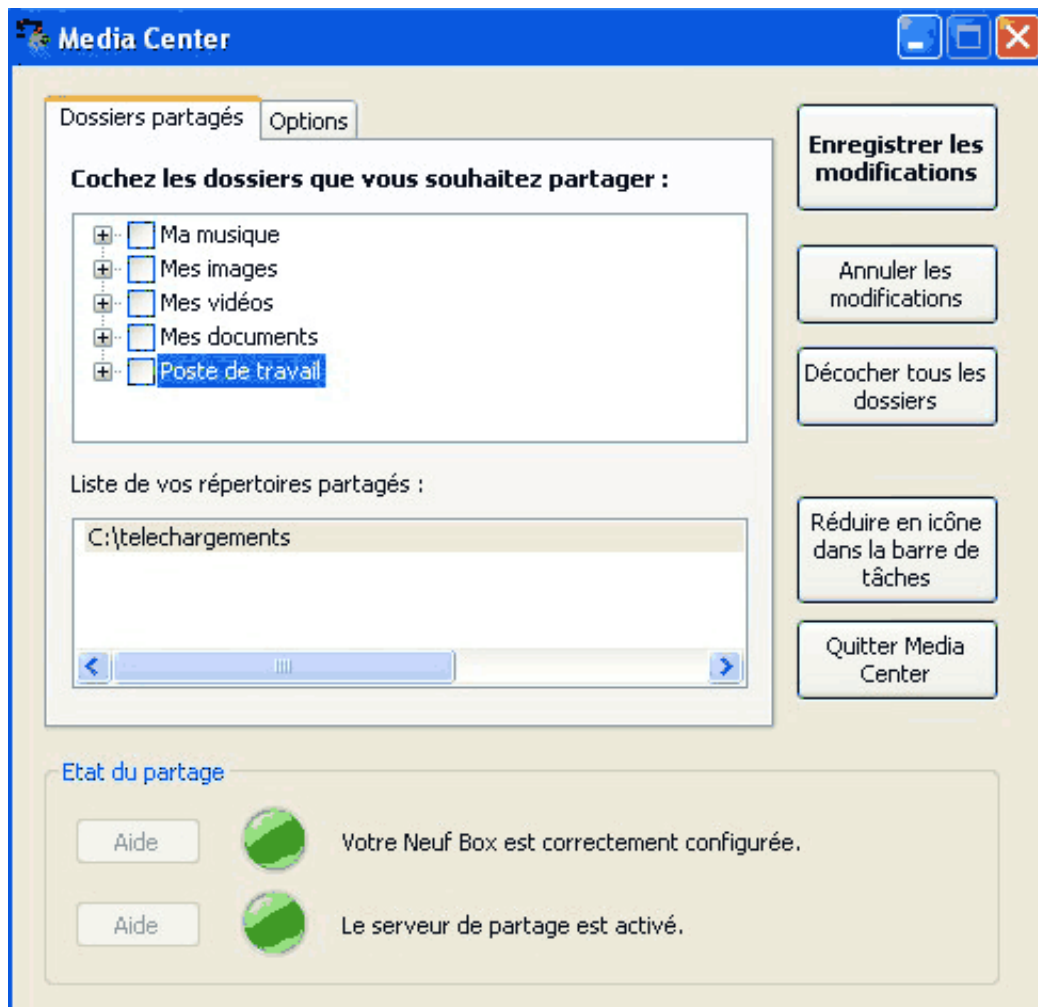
Media Center

Dossiers partagés | Options

Cochez les dossiers que vous souhaitez partager :

Ma musique
Mes images
Mes vidéos
Mes documents
Poste de travail

Liste de vos répertoires partagés :

C:\telechargements

Enregistrer les modifications

Annuler les modifications

Décocher tous les dossiers

Réduire en icône dans la barre de tâches

Quitter Media Center

Etat du partage

Aide | Votre Neuf Box est correctement configurée.

Aide | Le serveur de partage est activé.